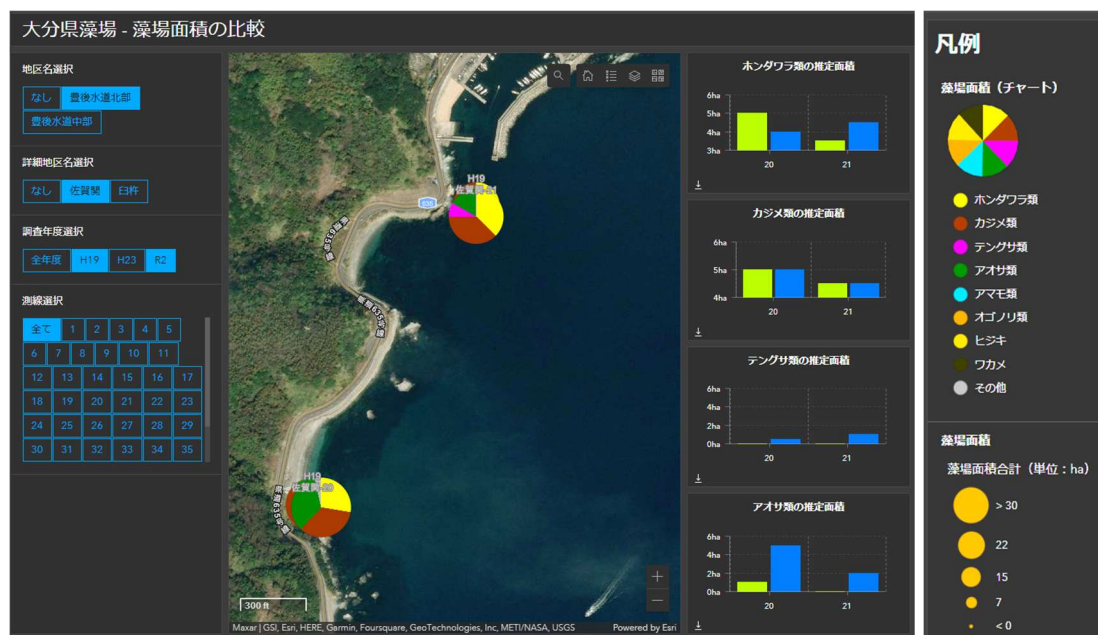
大分県藻場 - 藻場面積の比較

地区名選択
なし
豊後水道北部
豊後水道中部

詳細地区名選択
なし
佐賀関
臼杵

調査年度選択
全年度
H19
H23
R2

測線選択
全て
1 2 3 4 5
6 7 8 9 10 11
12 13 14 15 16 17
18 19 20 21 22 23
24 25 26 27 28 29
30 31 32 33 34 35

H19
佐賀関-31
H19
佐賀関-33
636
県道635号線
県道635号線
県道635号線

300 ft
Maxar | GSI, Esri, HERE, Garmin, Foursquare, GeoTechnologies, Inc, METI/NASA, USGS
Powered by Esri

ホンダワラ類の推定面積
6ha
5ha
4ha
3ha
20
21

カジメ類の推定面積
6ha
5ha
4ha
20
21

テングサ類の推定面積
6ha
4ha
2ha
0ha
20
21

アオサ類の推定面積
6ha
4ha
2ha
0ha
20
21

凡例
藻場面積（チャート）
ホンダワラ類
カジメ類
テングサ類
アオサ類
アマモ類
オゴノリ類
ヒジキ
ワカメ
その他

藻場面積
藻場面積合計（単位：ha）
> 30
22
15
7
< 0